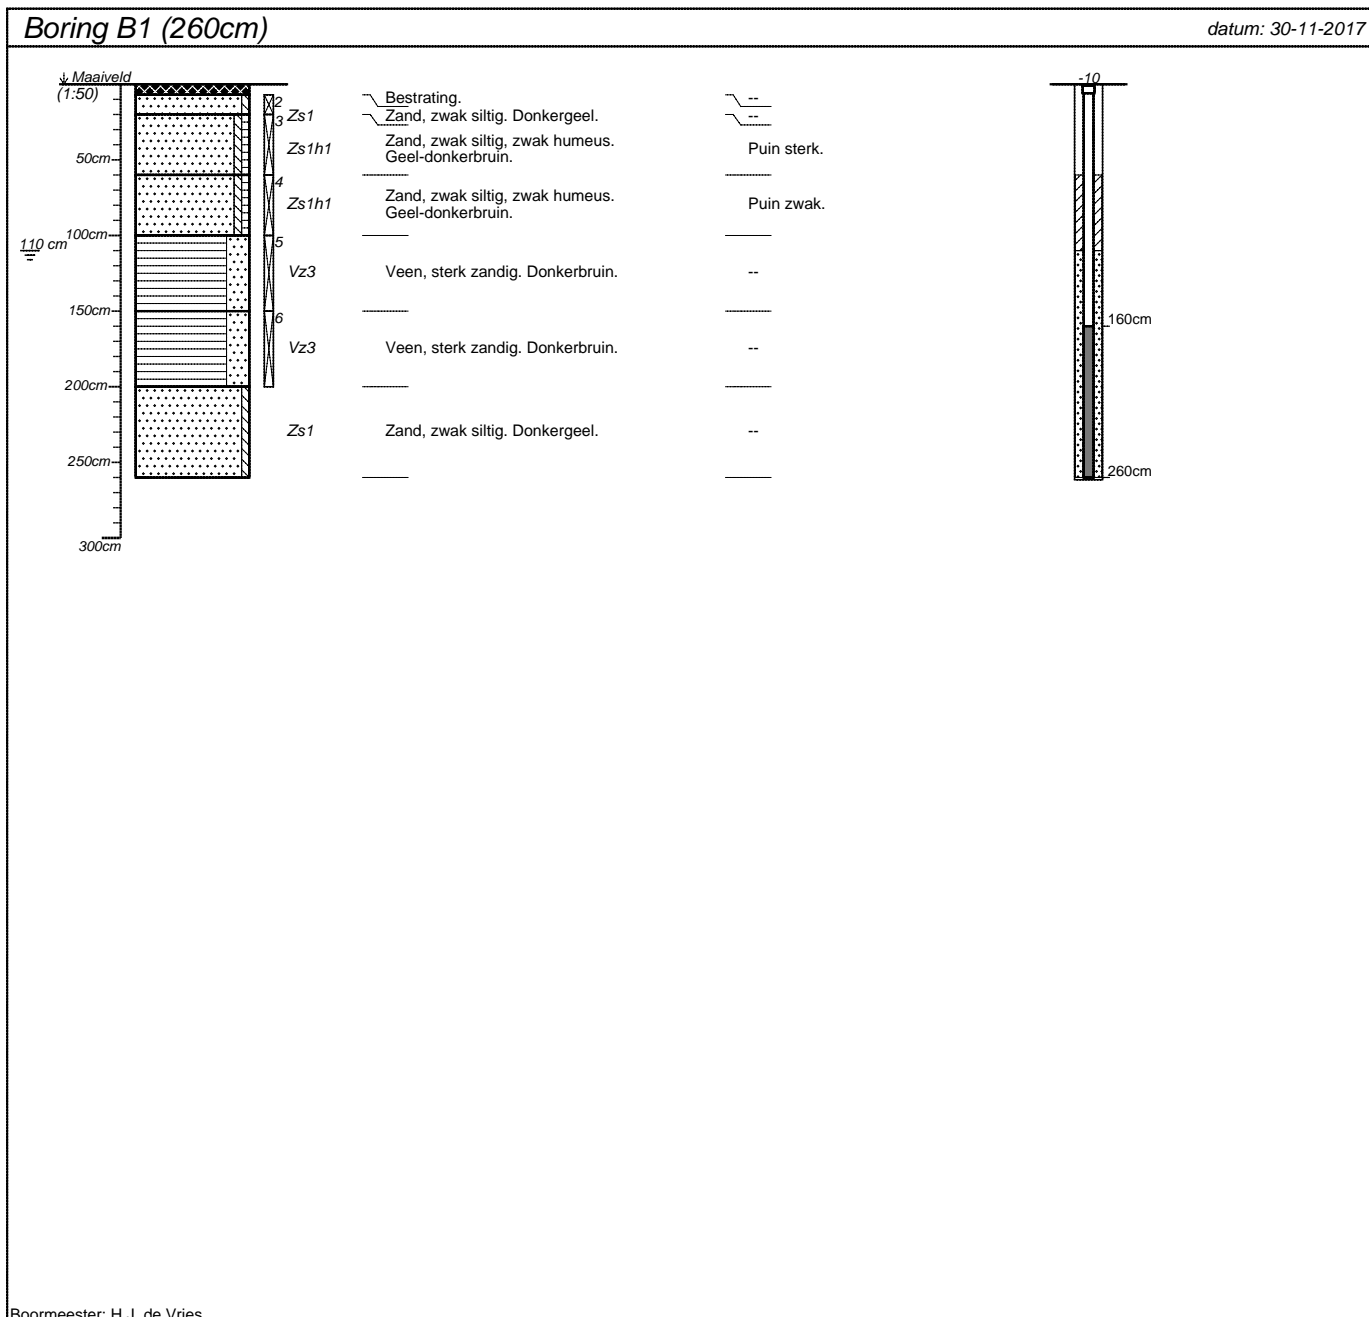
Boring B1 (260cm)

datum: 30-11-2017

Maaiveld
(1:50)

50cm
100cm
110 cm
150cm
200cm
250cm
300cm

2
3 Zs1
4
Zs1h1
5
6

Bestrating.
Zand, zwak siltig. Donkergeel.

Zs1h1 Zand, zwak siltig, zwak humeus. Geel-donkerbruin. Puin sterk.

Zs1h1 Zand, zwak siltig, zwak humeus. Geel-donkerbruin. Puin zwak.

Vz3 Veen, sterk zandig. Donkerbruin. --

Vz3 Veen, sterk zandig. Donkerbruin. --

Zs1 Zand, zwak siltig. Donkergeel. --

--
--

-10
160cm
260cm

Boormeester: H. J. de Vries